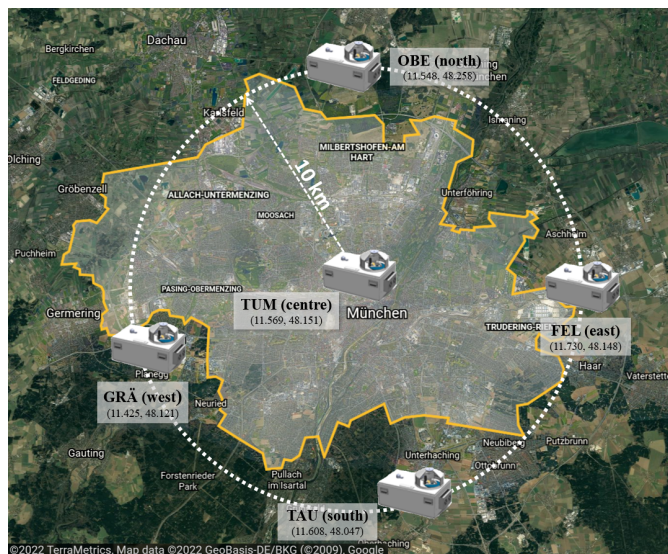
Dachau
Bergkirchen
FELDGEDING
OBE (north)
(11.548, 48.258)
Karlsfeld
MILBERTSHOFEN-AM HART
Ismaning
Olching
Gröbenzell
ALLACH-UNTERMENZING
10 km
Unterföhring
MOOSACH
Aschheim
Puchheim
PASING-OBERMENZING
Germering
TUM (centre)
(11.569, 48.151)
München
FEL (east)
(11.730, 48.148)
TRUDERING-RIEM
Haar
Vaterstetten
Planegg
GRÄ (west)
(11.425, 48.121)
Neuried
Gauting
Neubiberg
Putzbrunn
Unterhaching
Ottobrunn
Forstenrieder Park
Pullach im Isartal
TAU (south)
(11.608, 48.047)
©2022 TerraMetrics, Map data ©2022 GeoBasis-DE/BKG (©2009), Google